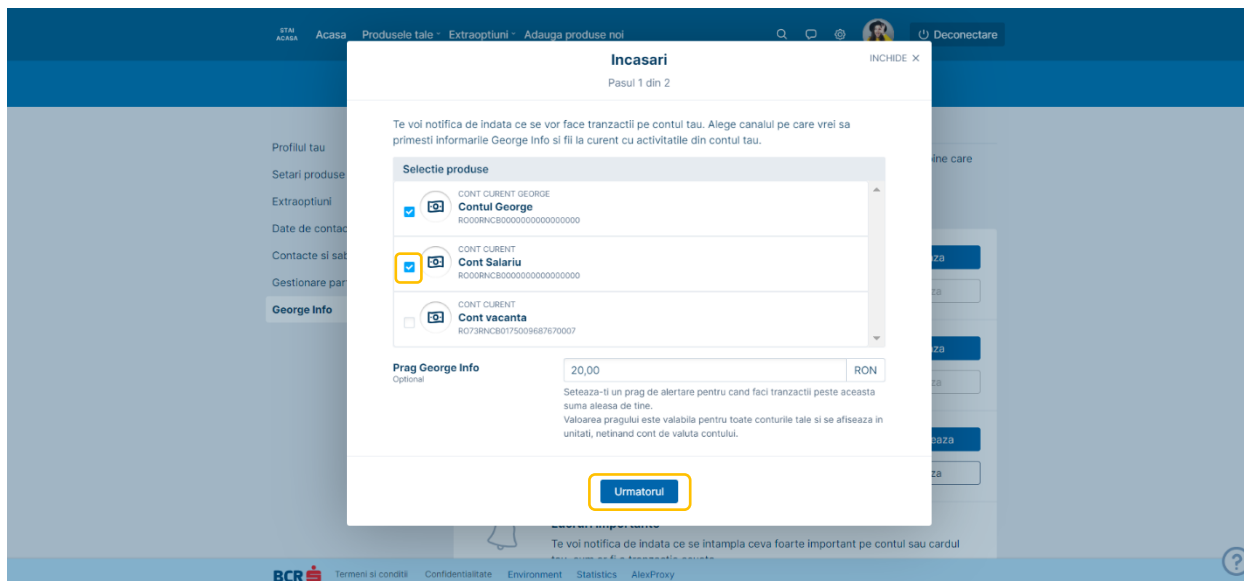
STAI ACASA Acasa Produsele tale Extraoptiuni Adauga produse noi Deconectare

Profilul tau
Setari produse
Extraoptiuni
Date de contac
Contacte si sab
Gestionare par
George Info

Incasari
Pasul 1 din 2
INCHIDE ×

Te voi notifica de indata ce se vor face tranzactii pe contul tau. Alege canalul pe care vrei sa primesti informarile George Info si fii la curent cu activitatile din contul tau.

Selectie produse

CONT CURENT GEORGE
Contul George
RO00RNCB0000000000000000

CONT CURENT
Cont Salariu
RO00RNCB0000000000000000

CONT CURENT
Cont vacanta
RO73RNCB0175009687670007

Prag George Info
Optional
20,00 RON
Seteaza-ti un prag de alertare pentru cand faci tranzactii peste aceasta suma aleasa de tine.
Valoarea pragului este valabila pentru toate conturile tale si se afiseaza in unitati, netinand cont de valuta contului.

Urmatorul

pine care
eaza
za
eaza
za
eaza
za

Te voi notifica de indata ce se intampla ceva foarte important pe contul sau cardul

BCR Termeni si conditii Confidentialitate Environment Statistics AlexProxy
?